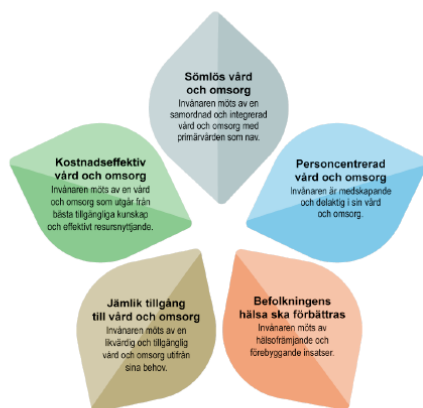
Sömlös vård och omsorg
Invånaren möts av en samordnad och integrerad vård och omsorg med primärvården som nav.

Personcentrerad vård och omsorg
Invånaren är medskapande och delaktig i sin vård och omsorg.

Befolkningens hälsa ska förbättras
Invånaren möts av hälsofrämjande och förebyggande insatser.

Jämlik tillgång till vård och omsorg
Invånaren möts av en likvärdig och tillgänglig vård och omsorg utifrån sina behov.

Kostnadseffektiv vård och omsorg
Invånaren möts av en vård och omsorg som utgår från bästa tillgängliga kunskap och effektivt resursnyttjande.